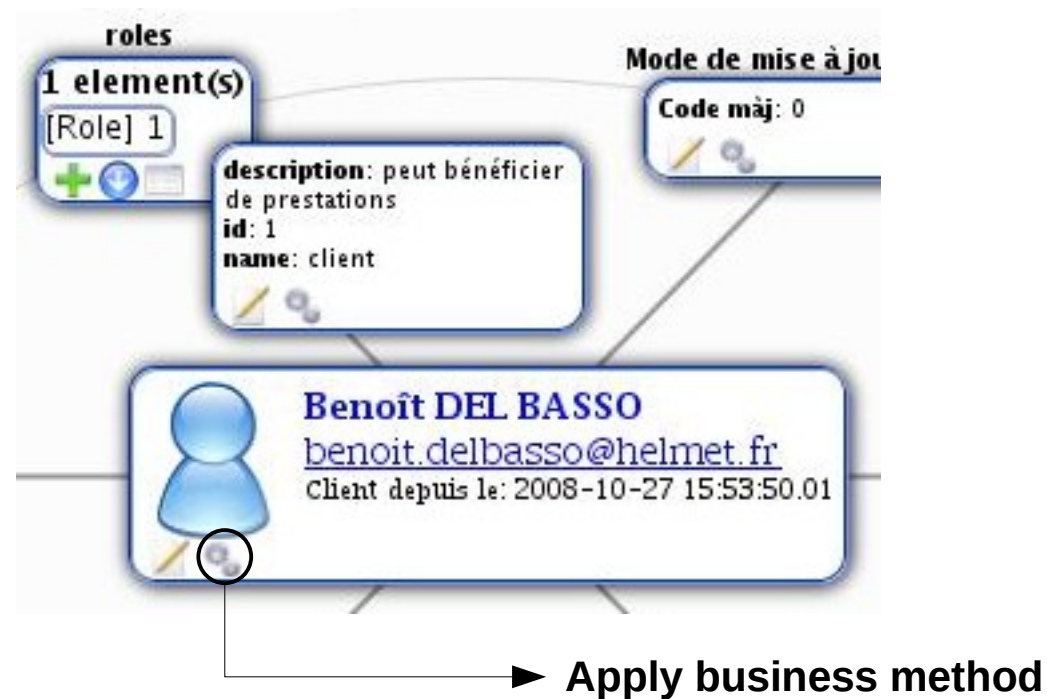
roles

1 element(s)

[Role] 1

Mode de mise à jou

Code màj: 0

description: peut bénéficier de prestations
id: 1
name: client

Benoît DEL BASSO
benoit.delbasso@helmet.fr
Client depuis le: 2008-10-27 15:53:50.01

Apply business method